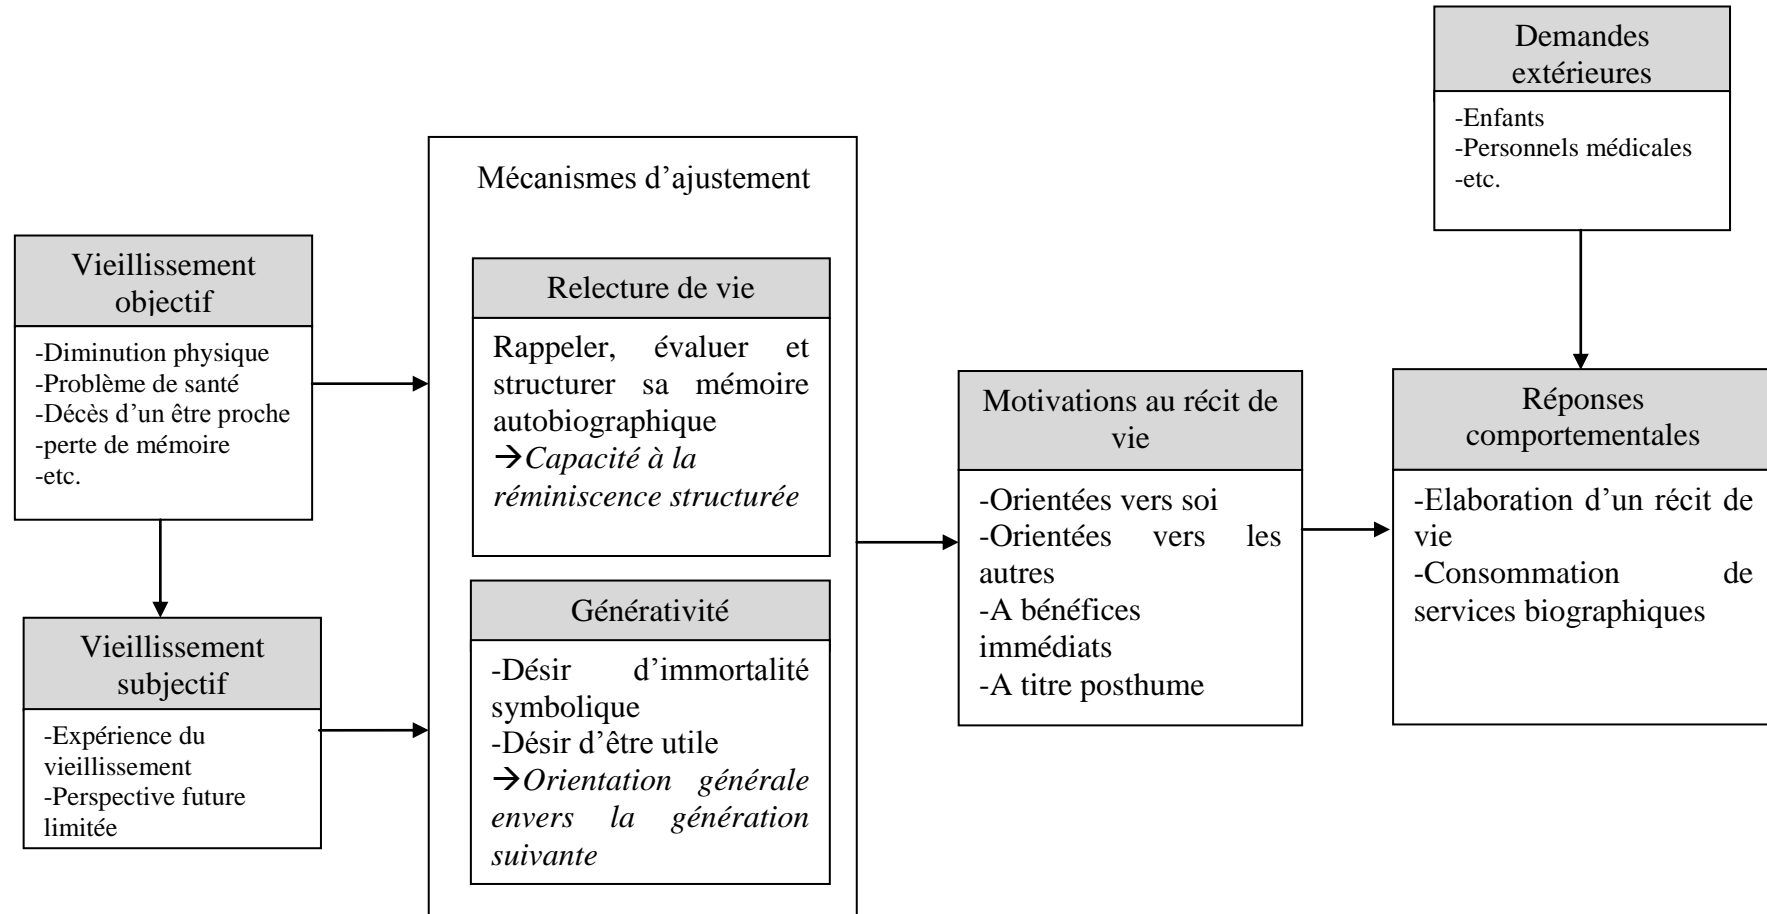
Demandes extérieures

-Enfants
-Personnels médicales
-etc.

Vieillissement objectif

-Diminution physique
-Problème de santé
-Décès d'un être proche
-perte de mémoire
-etc.

Vieillissement subjectif

-Expérience du vieillissement
-Perspective future limitée

Mécanismes d'ajustement

Relecture de vie

Rappeler, évaluer et structurer sa mémoire autobiographique
→*Capacité à la réminiscence structurée*

Générativité

-Désir d'immortalité symbolique
-Désir d'être utile
→*Orientation générale envers la génération suivante*

Motivations au récit de vie

-Orientées vers soi
-Orientées vers les autres
-A bénéfices immédiats
-A titre posthume

Réponses comportementales

-Elaboration d'un récit de vie
-Consommation de services biographiques